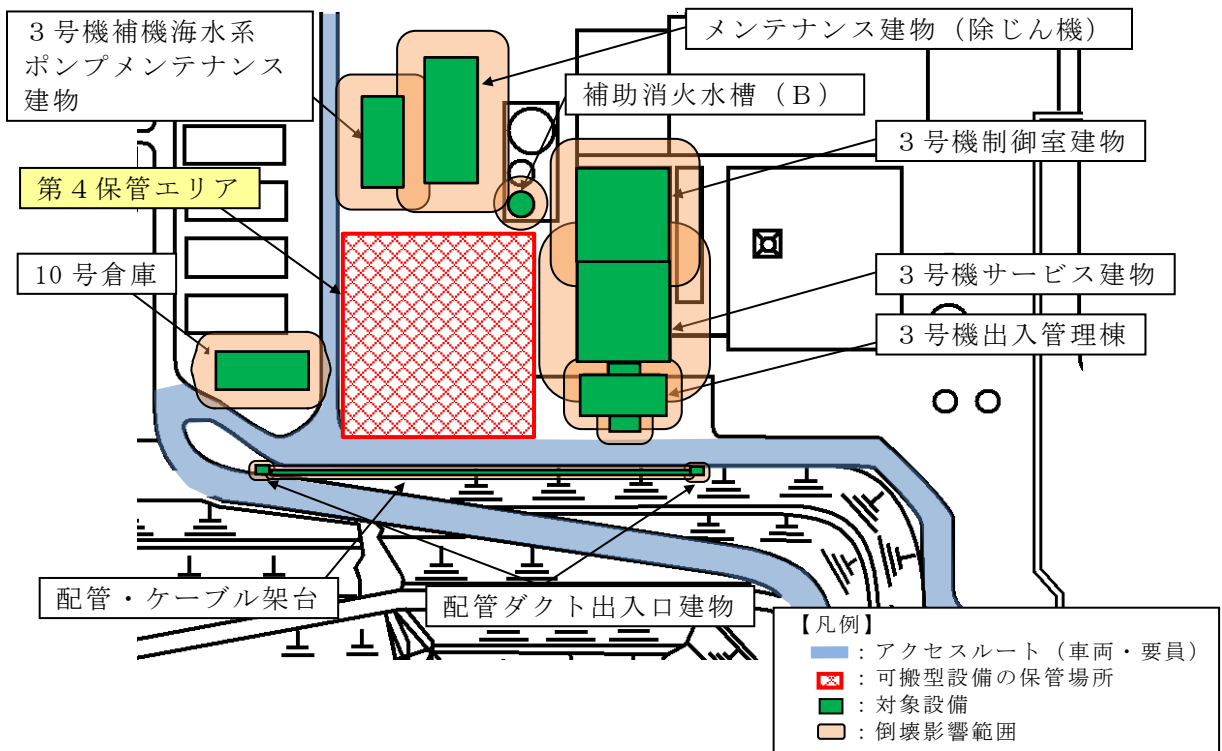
３号機補機海水系ポンプメンテナンス建物

メンテナンス建物（除じん機）

補助消火水槽（Ｂ）

３号機制御室建物

第４保管エリア

10 号倉庫

３号機サービス建物

３号機出入管理棟

配管・ケーブル架台

配管ダクト出入口建物

【凡例】
：アクセスルート（車両・要員）
：可搬型設備の保管場所
：対象設備
：倒壊影響範囲